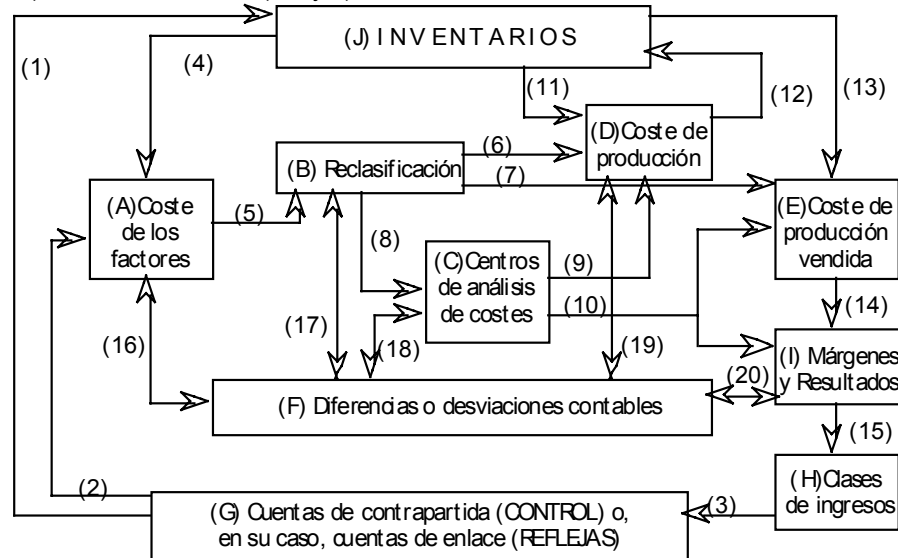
(J) INVENTARIOS

(1)

(4)

(11)

(12)

(13)

(D)Coste de producción

(B) Reclasificación

(6)

(7)

(A)Coste de los factores

(5)

(8)

(E)Coste de producción vendida

(C)Centros de análisis de costes

(9)

(10)

(14)

(16)

(17)

(18)

(19)

(I) Márgenes y Resultados

(20)

(F) Diferencias o desviaciones contables

(15)

(2)

(H)Clases de ingresos

(3)

(G) Cuentas de contrapartida (CONTROL) o, en su caso, cuentas de enlace (REFLEJAS)